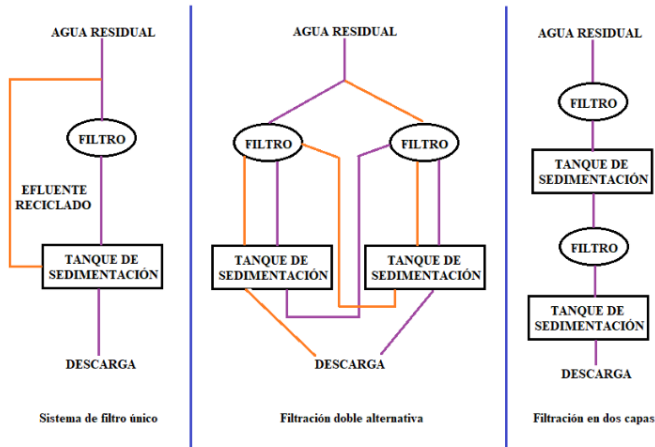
AGUA RESIDUAL

FILTRO

EFLUENTE RECICLADO

TANQUE DE SEDIMENTACIÓN

DESCARGA

Sistema de filtro único

AGUA RESIDUAL

FILTRO

FILTRO

TANQUE DE SEDIMENTACIÓN

TANQUE DE SEDIMENTACIÓN

DESCARGA

Filtración doble alternativa

AGUA RESIDUAL

FILTRO

TANQUE DE SEDIMENTACIÓN

FILTRO

TANQUE DE SEDIMENTACIÓN

DESCARGA

Filtración en dos capas